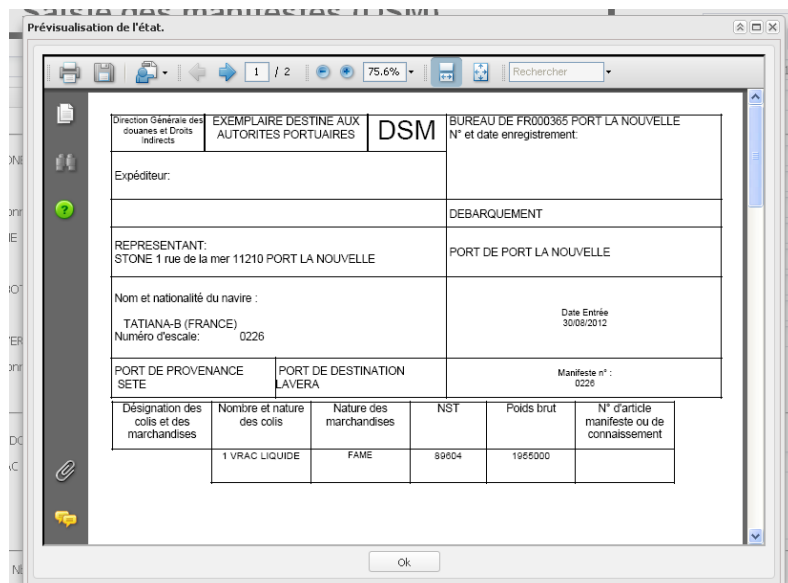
Saisie des manifestes (DSM)

Prévisualisation de l'état.

1 / 2 75.6% Rechercher

| Direction Générale des douanes et Droits Indirects | EXEMPLAIRE DESTINE AUX AUTORITES PORTUAIRES | DSM | BUREAU DE FR000365 PORT LA NOUVELLE N° et date enregistrement: |
|---|---|---|---|

Expéditeur:

DEBARQUEMENT

REPRESENTANT:
STONE 1 rue de la mer 11210 PORT LA NOUVELLE

PORT DE PORT LA NOUVELLE

Nom et nationalité du navire :
TATIANA-B (FRANCE)
Numéro d'escale: 0226

Date Entrée
30/08/2012

PORT DE PROVENANCE
SETE

PORT DE DESTINATION
LAVERA

Manifeste n° :
0226

| Désignation des colis et des marchandises | Nombre et nature des colis | Nature des marchandises | NST | Poids brut | N° d'article manifeste ou de connaissement |
|---|---|---|---|---|---|
| | 1 VRAC LIQUIDE | FAME | 89604 | 1955000 | |

Ok